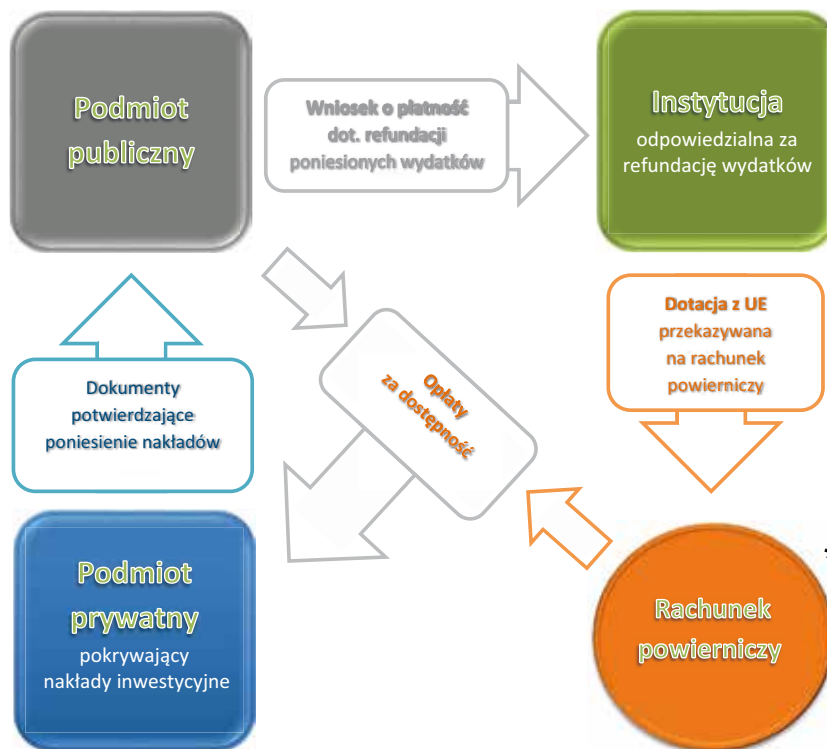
Podmiot publiczny

Wniosek o płatność dot. refundacji poniesionych wydatków

Instytucja
odpowiedzialna za refundację wydatków

Dotacja z UE przekazywana na rachunek powierniczy

Opłaty za dostępność

Dokumenty potwierdzające poniesienie nakładów

Podmiot prywatny
pokrywający nakłady inwestycyjne

Rachunek powierniczy